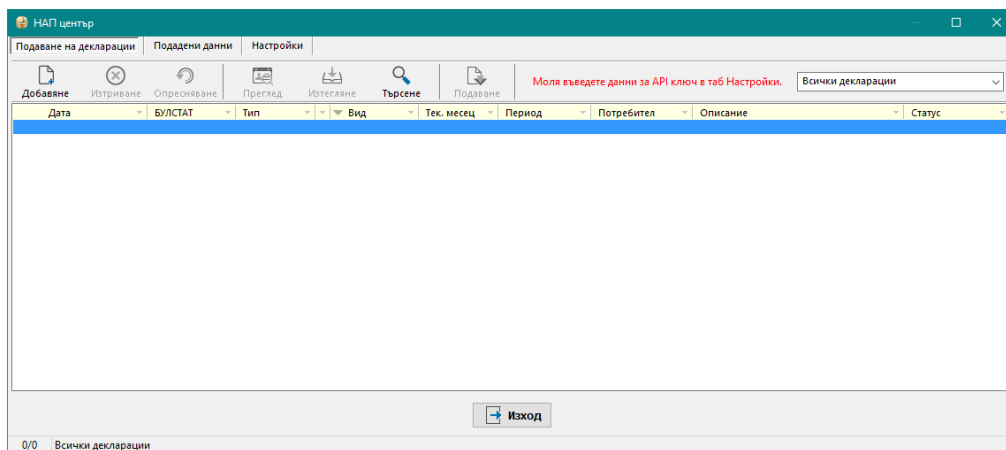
НАП център

Подаване на декларации | Подадени данни | Настройки

Добавяне | Изтриване | Опресняване | Преглед | Изтегляне | Търсене | Подаване

Моля въведете данни за API ключ в таб Настройки.

Всички декларации

| Дата | БУЛСТАТ | Тип | Вид | Тек. месец | Период | Потребител | Описание | Статус |
|---|---|---|---|---|---|---|---|---|

Изход

0/0 Всички декларации